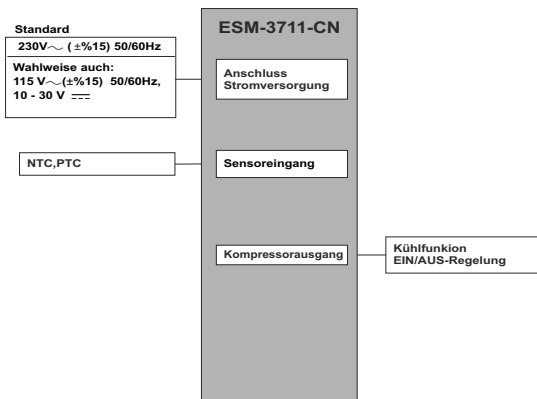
Standard

230V$\sim$ ( $\pm$%15) 50/60Hz

Wahlweise auch:
115 V$\sim$($\pm$%15) 50/60Hz,
10 - 30 V $\overline{\overline{---}}$

ESM-3711-CN

Anschluss Stromversorgung

NTC,PTC

Sensoreingang

Kompressorausgang

Kühlfunkion EIN/AUS-Regelung